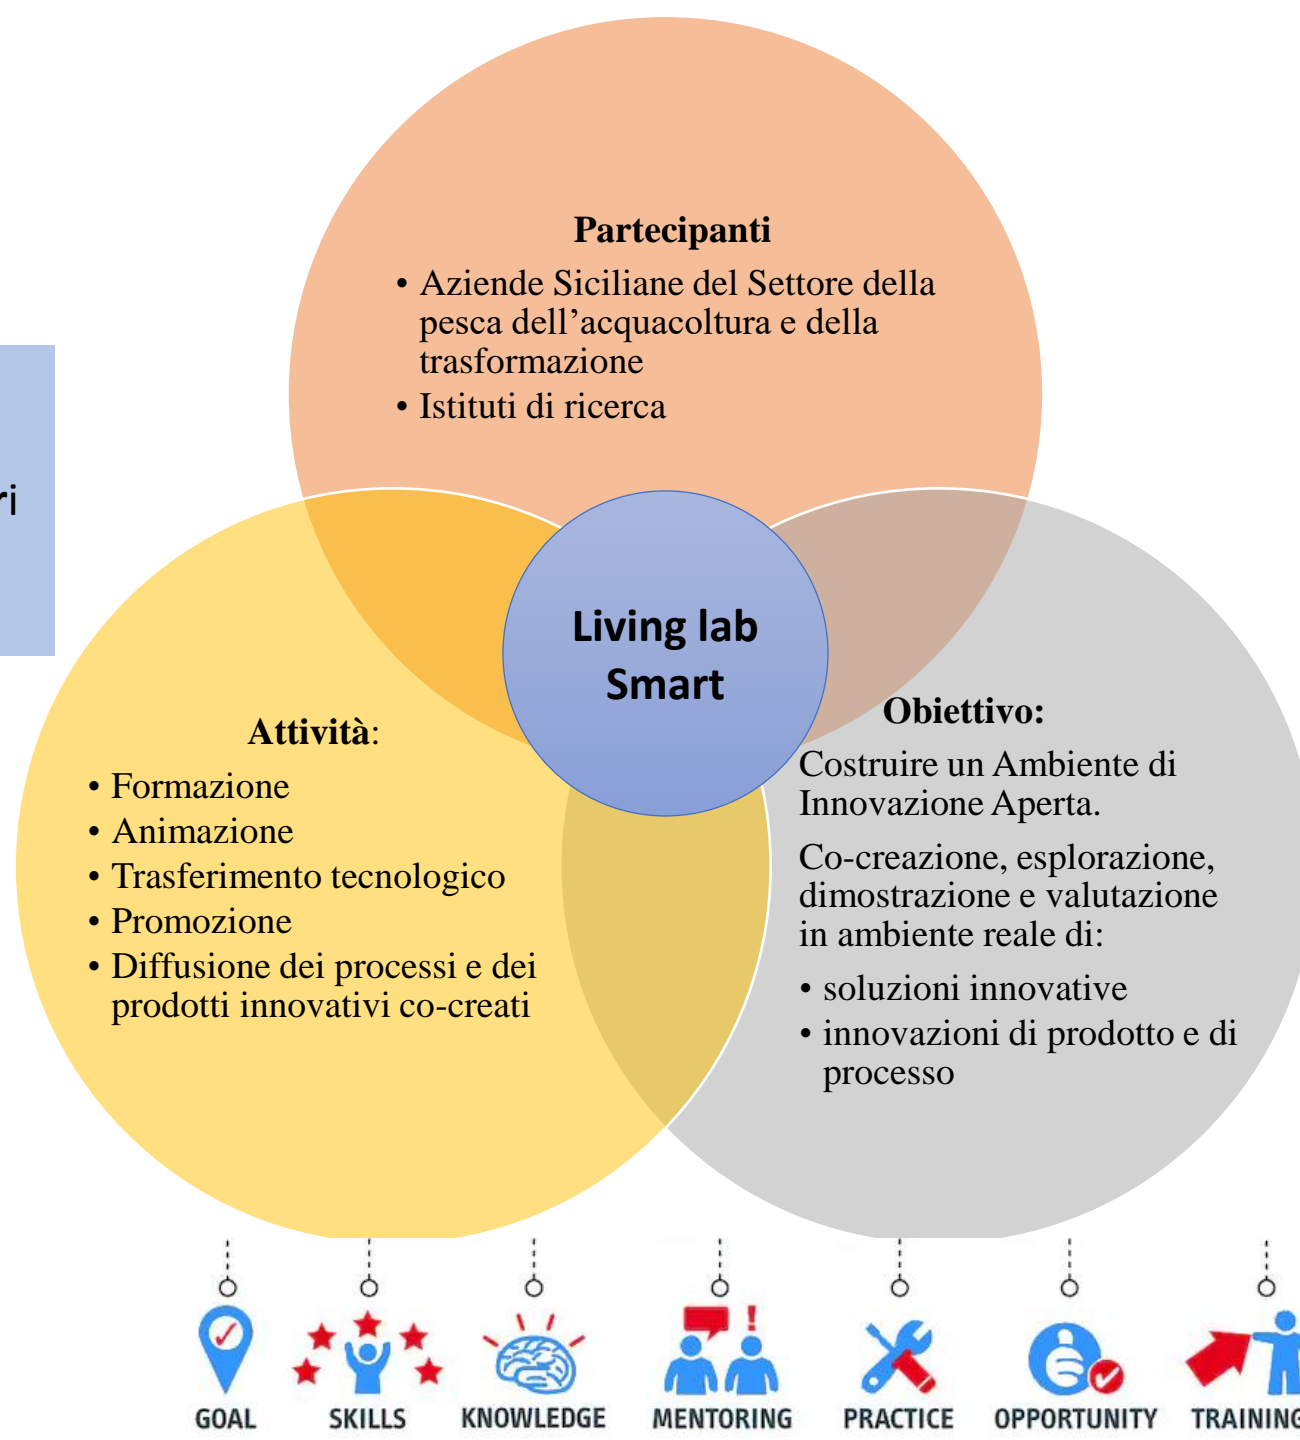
ri

Partecipanti

• Aziende Siciliane del Settore della pesca dell’acquacoltura e della trasformazione
• Istituti di ricerca

Living lab Smart

Attività:

• Formazione
• Animazione
• Trasferimento tecnologico
• Promozione
• Diffusione dei processi e dei prodotti innovativi co-creati

Obiettivo:

Costruire un Ambiente di Innovazione Aperta.

Co-creazione, esplorazione, dimostrazione e valutazione in ambiente reale di:

• soluzioni innovative
• innovazioni di prodotto e di processo

GOAL SKILLS KNOWLEDGE MENTORING PRACTICE OPPORTUNITY TRAINING